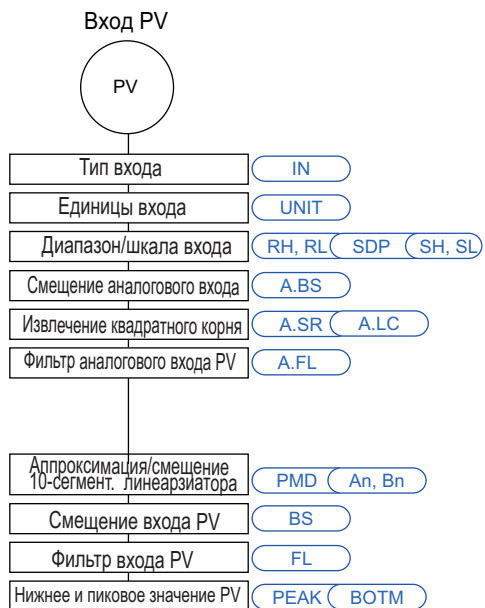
Вход PV

PV

Тип входа
IN

Единицы входа
UNIT

Диапазон/шкала входа
RH, RL
SDP
SH, SL

Смещение аналогового входа
A.BS

Извлечение квадратного корня
A.SR
A.LC

Фильтр аналогового входа PV
A.FL

Аппроксимация/смещение 10-сегмент. линеарзиатора
PMD
An, Bn

Смещение входа PV
BS

Фильтр входа PV
FL

Нижнее и пиковое значение PV
PEAK
BOTM